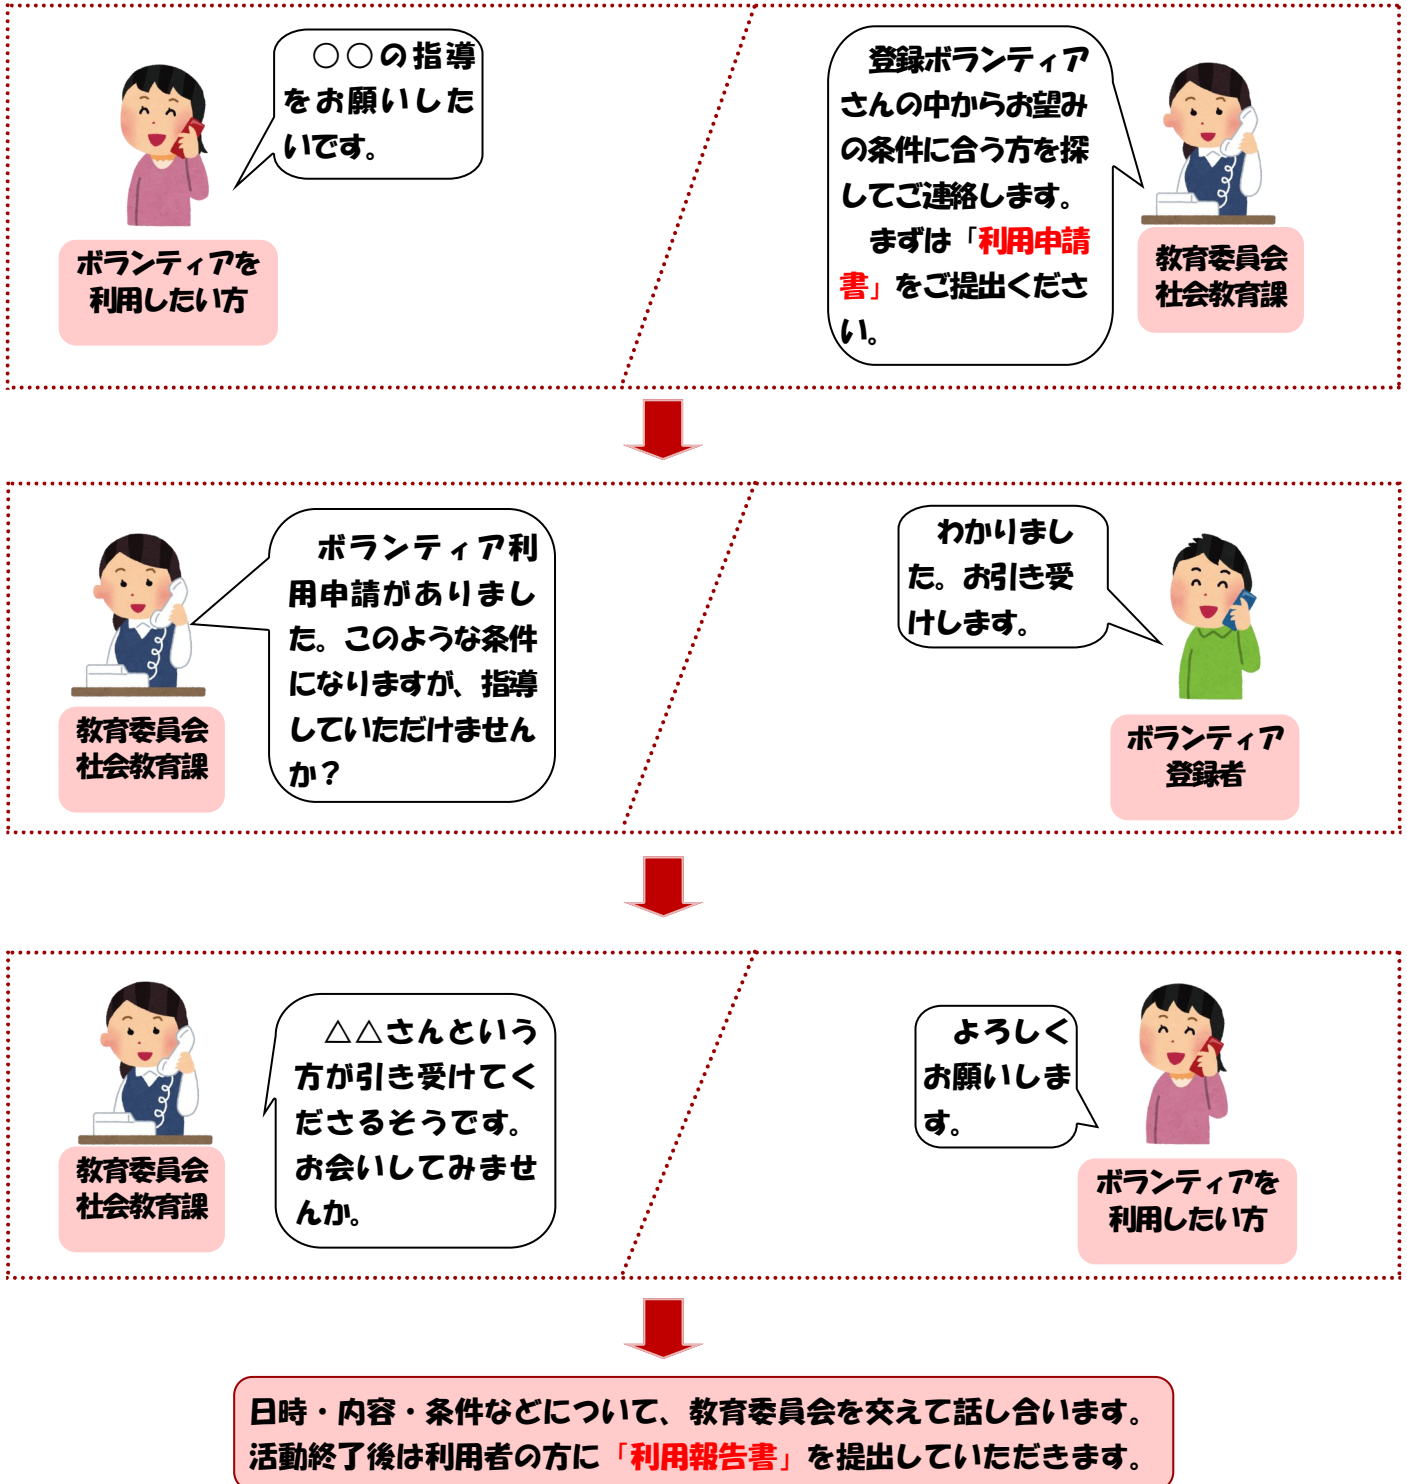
○○の指導をお願いしたいです。

ボランティアを利用したい方

登録ボランティアさんの中からお望みの条件に合う方を探してご連絡します。
まずは「利用申請書」をご提出ください。

教育委員会社会教育課

ボランティア利用申請がありました。このような条件になりますが、指導していただけませんか？

教育委員会社会教育課

わかりました。お引き受けします。

ボランティア登録者

△△さんという方が引き受けてくださるそうです。お会いしてみませんか。

教育委員会社会教育課

よろしくお願いします。

ボランティアを利用したい方

日時・内容・条件などについて、教育委員会を交えて話し合います。
活動終了後は利用者の方に「利用報告書」を提出していただきます。